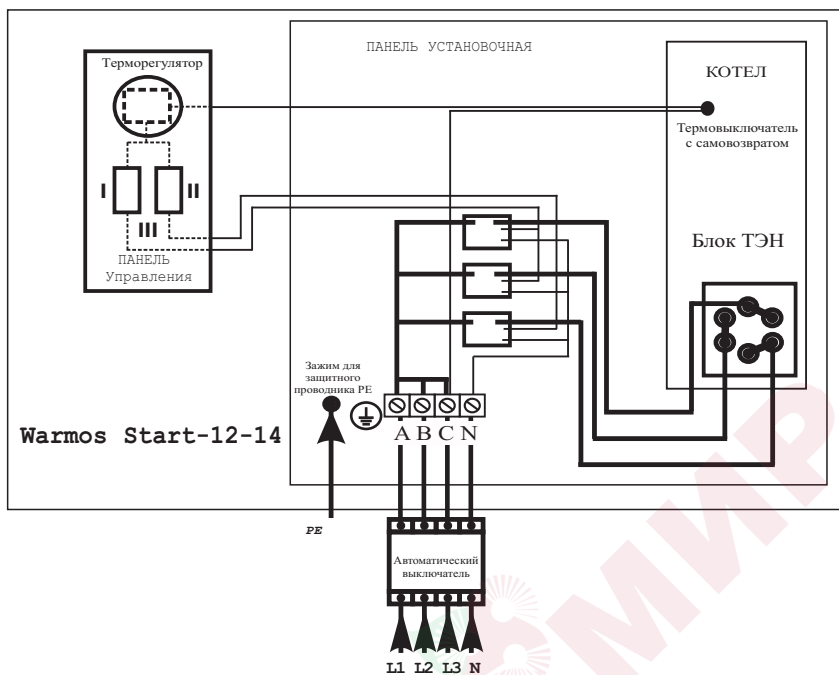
Терморегулятор

I II

III

ПАНЕЛЬ
Управления

ПАНЕЛЬ УСТАНОВОЧНАЯ

КОТЕЛ

Термовыключатель с самовозвратом

Блок ТЭН

Зажим для защитного проводника PE

A B C N

Warmos Start-12-14

PE

Автоматический выключатель

L1 L2 L3 N

МИР